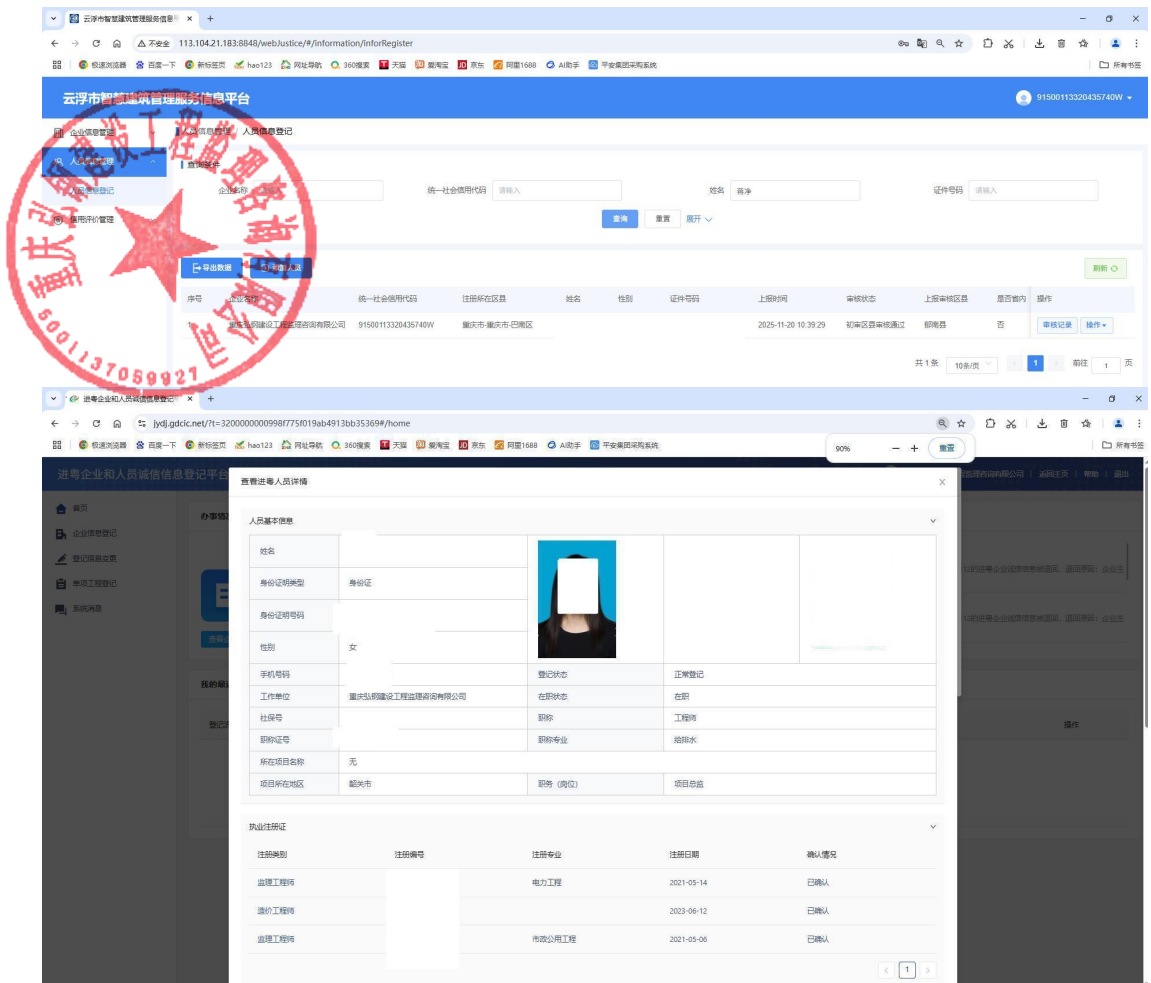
云浮市智慧建筑管理服务信息平台
113.104.21.183:8848/webJustice/#/information/inforRegister
极速浏览器 百度一下 新标签页 hao123 网址导航 360搜索 天猫 爱淘宝 京东 阿里1688 AI助手 平安集团采购系统 所有书签

云浮市智慧建筑管理服务信息平台
91500113320435740W

企业信息管理
人员信息管理
人员信息登记
信用评价管理

人员信息管理 / 人员信息登记

查询条件
企业名称 请输入
统一社会信用代码 请输入
姓名 蒋净
证件号码 请输入
查询 重置 展开

导出数据 新增人员
刷新

| 序号 | 企业名称 | 统一社会信用代码 | 注册所在区县 | 姓名 | 性别 | 证件号码 | 上报时间 | 审核状态 | 上报审核区县 | 是否省内 | 操作 |
|---|---|---|---|---|---|---|---|---|---|---|---|
| 1 | 重庆弘朗建设工程监理咨询有限公司 | 91500113320435740W | 重庆市-重庆市-巴南区 | | | | 2025-11-20 10:39:29 | 初审区县审核通过 | 韶关县 | 否 | 审核记录 操作 |

共 1 条 10条/页 1 前往 1 页

重庆弘朗建设工程监理咨询有限公司
500113705692

进粤企业和人员诚信信息登记
jydj.gdcic.net/?t=3200000000998f775f019ab4913bb35369#/home
90% — + 重置

进粤企业和人员诚信信息登记平台
监理咨询有限公司 | 返回主页 | 帮助 | 退出

首页
企业信息登记
登记信息变更
单项工程登记
系统消息
办事指引
我的最近
登记
操作

查看进粤人员详情

人员基本信息

| | | | | |
|---|---|---|---|---|
| 姓名 | | | | |
| 身份证明类型 | 身份证 | | | |
| 身份证明号码 | | | | |
| 性别 | 女 | | | |
| 手机号码 | | 登记状态 | 正常登记 | |
| 工作单位 | 重庆弘朗建设工程监理咨询有限公司 | 在职状态 | 在职 | |
| 社保号 | | 职称 | 工程师 | |
| 职称证号 | | 职称专业 | 给排水 | |
| 所在项目名称 | 无 | | | |
| 项目所在地区 | 韶关市 | 职务（岗位） | 项目总监 | |

执业注册证

| 注册类别 | 注册编号 | 注册专业 | 注册日期 | 确认情况 |
|---|---|---|---|---|
| 监理工程师 | | 电力工程 | 2021-05-14 | 已确认 |
| 造价工程师 | | | 2023-06-12 | 已确认 |
| 监理工程师 | | 市政公用工程 | 2021-05-06 | 已确认 |

1